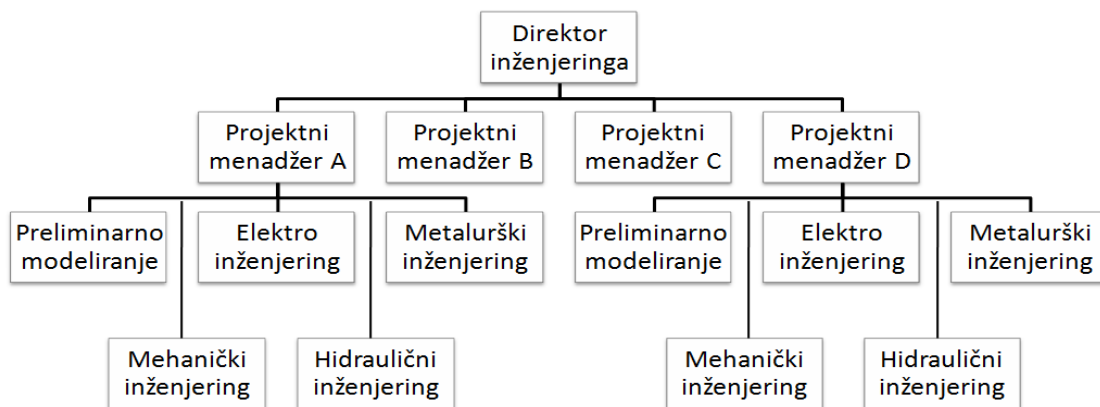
Direktor inženjeringa

Projektni menadžer A

Projektni menadžer B

Projektni menadžer C

Projektni menadžer D

Preliminarno modeliranje

Elektro inženjering

Metalurški inženjering

Mehanički inženjering

Hidraulični inženjering

Preliminarno modeliranje

Elektro inženjering

Metalurški inženjering

Mehanički inženjering

Hidraulični inženjering